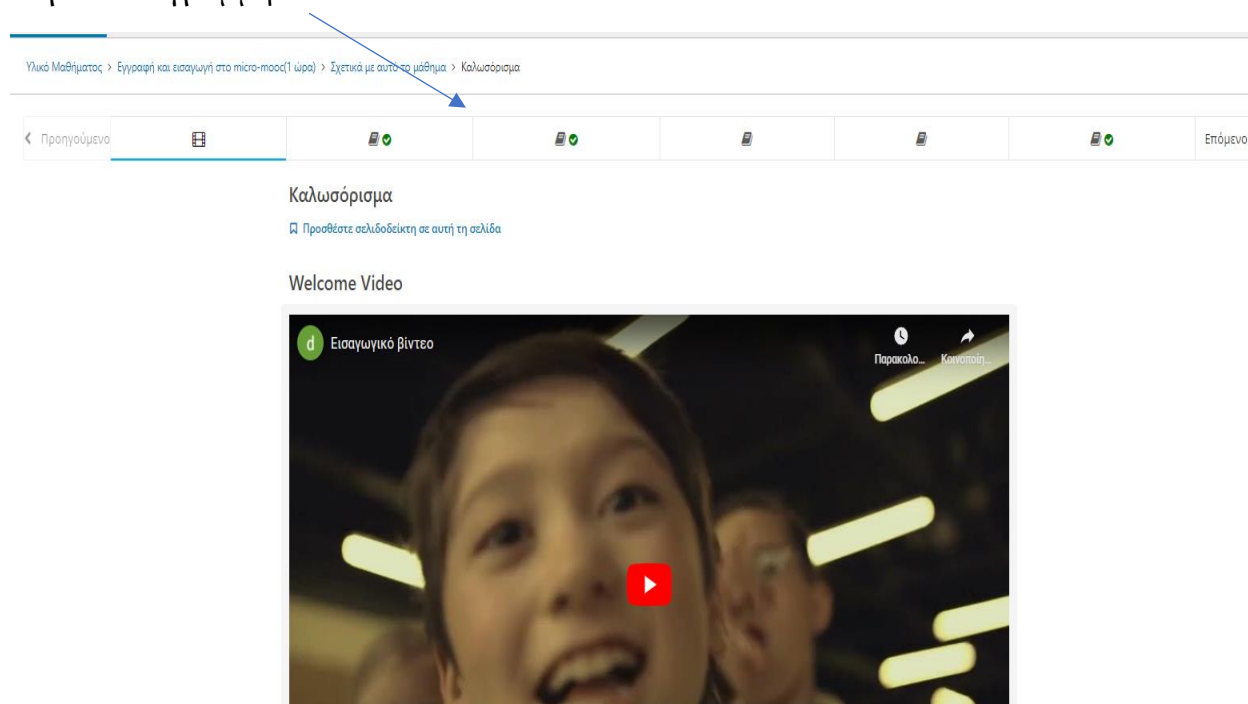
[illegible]

Υλικό Μαθήματος > Εγγραφή και εισαγωγή στο micro-mooc(1 ώρα) > Σχετικά με αυτό το μάθημα > Καλωσόρισμα

‹ Προηγούμενο

Επόμενο

Καλωσόρισμα

Προσθέστε σελιδοδείκτη σε αυτή τη σελίδα

Welcome Video

d Εισαγωγικό βίντεο

Παρακολο...

Κοινοποίη...